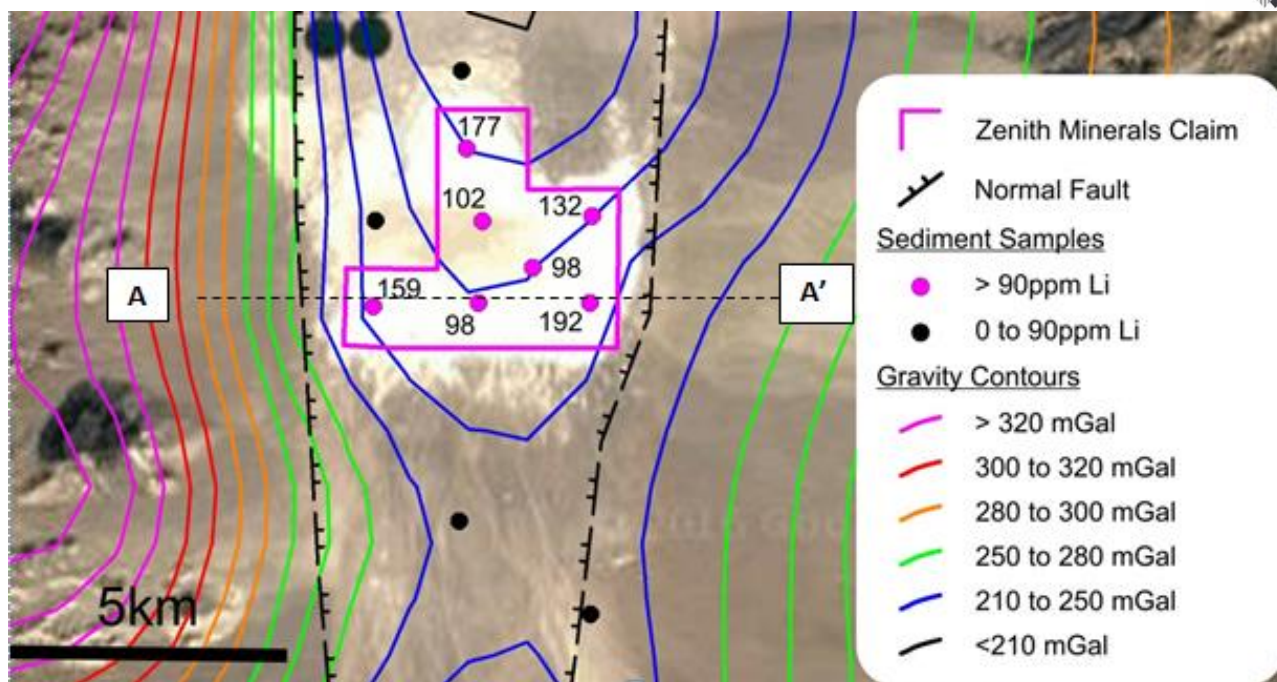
177
102
132
98
A
159
98
192
A'
5km

Zenith Minerals Claim
Normal Fault
Sediment Samples
> 90ppm Li
0 to 90ppm Li
Gravity Contours
> 320 mGal
300 to 320 mGal
280 to 300 mGal
250 to 280 mGal
210 to 250 mGal
<210 mGal